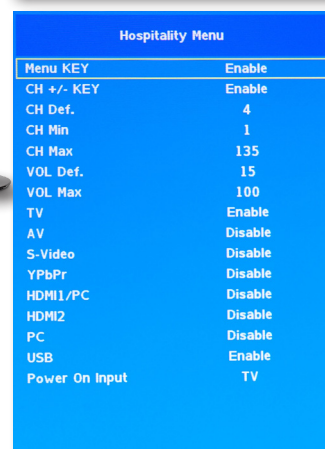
Hospitality Menu

| | |
|---|---|
| Menu KEY | Enable |
| CH +/- KEY | Enable |
| CH Def. | 4 |
| CH Min | 1 |
| CH Max | 135 |
| VOL Def. | 15 |
| VOL Max | 100 |
| TV | Enable |
| AV | Disable |
| S-Video | Disable |
| YPbPr | Disable |
| HDMI1/PC | Disable |
| HDMI2 | Disable |
| PC | Disable |
| USB | Enable |
| Power On Input | TV |